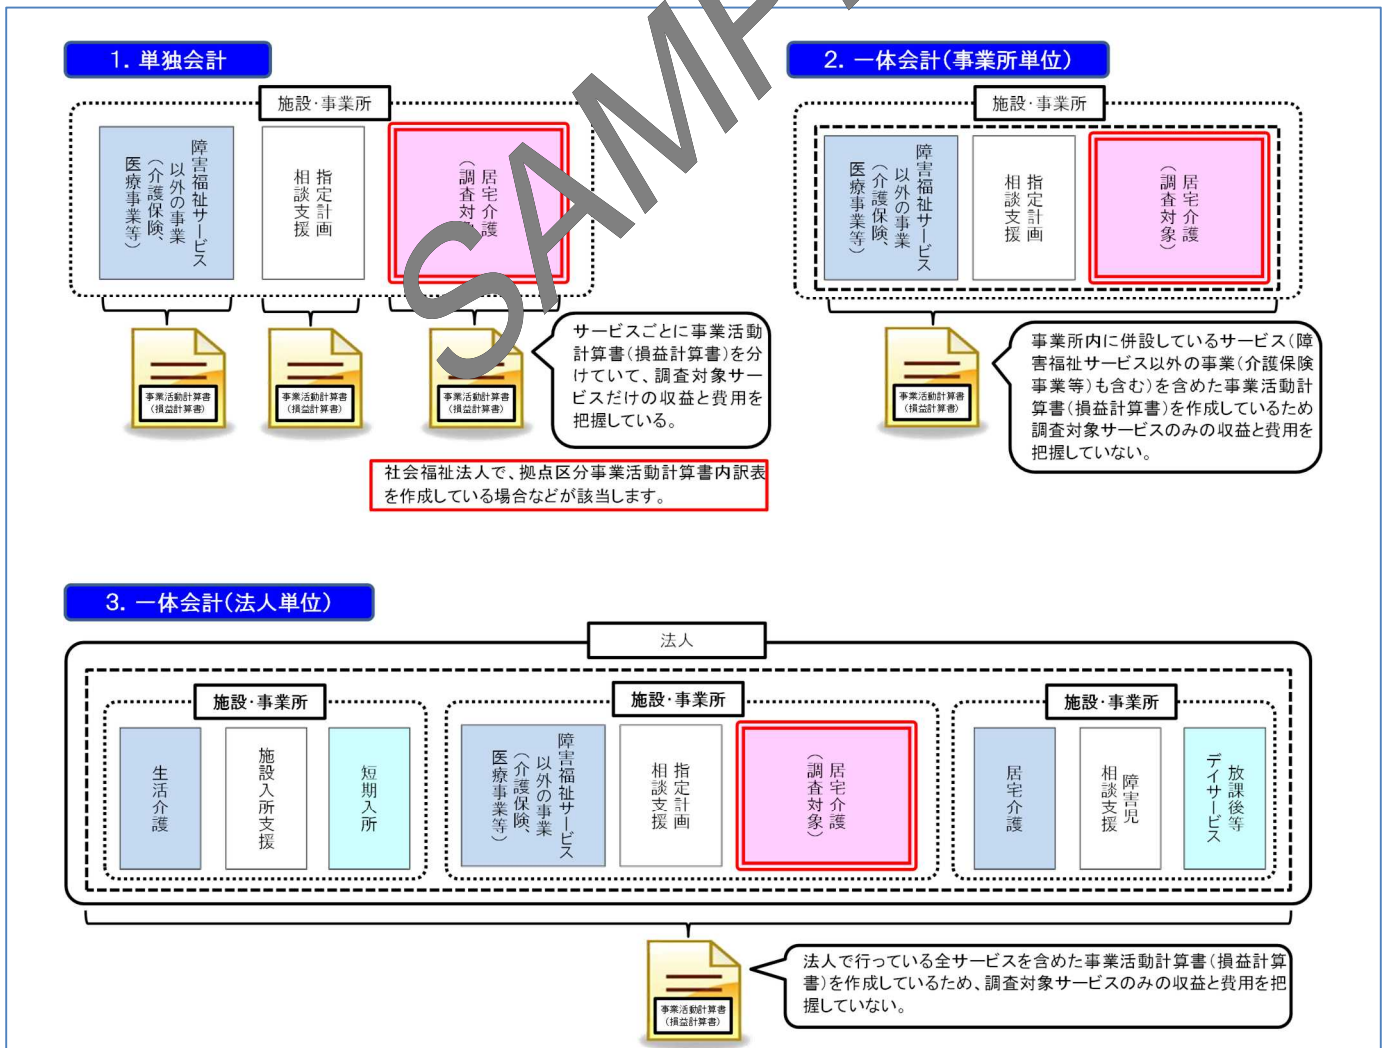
1. 単独会計

施設・事業所

障害福祉サービス以外の事業（介護保険、医療事業等）

指定計画相談支援

居宅介護（調査対象）

SAMPLE

事業活動計算書（損益計算書）

事業活動計算書（損益計算書）

事業活動計算書（損益計算書）

サービスごとに事業活動計算書（損益計算書）を分けていて、調査対象サービスだけの収益と費用を把握している。

社会福祉法人で、拠点区分事業活動計算書内訳表を作成している場合などが該当します。

2. 一体会計（事業所単位）

施設・事業所

障害福祉サービス以外の事業（介護保険、医療事業等）

指定計画相談支援

居宅介護（調査対象）

事業活動計算書（損益計算書）

事業所内に併設しているサービス（障害福祉サービス以外の事業（介護保険事業等）も含む）を含めた事業活動計算書（損益計算書）を作成しているため調査対象サービスのみの収益と費用を把握していない。

3. 一体会計（法人単位）

法人

施設・事業所

生活介護

施設入所支援

短期入所

施設・事業所

障害福祉サービス以外の事業（介護保険、医療事業等）

指定計画相談支援

居宅介護（調査対象）

施設・事業所

居宅介護

障害児相談支援

放課後等デイサービス

事業活動計算書（損益計算書）

法人で行っている全サービスを含めた事業活動計算書（損益計算書）を作成しているため、調査対象サービスのみの収益と費用を把握していない。